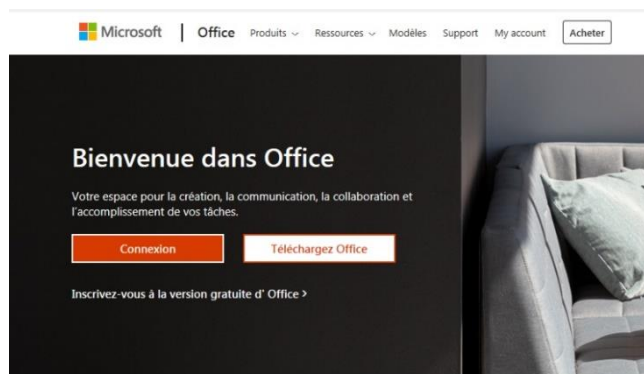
Microsoft | Office Produits Ressources Modèles Support My account Acheter

Bienvenue dans Office

Votre espace pour la création, la communication, la collaboration et l'accomplissement de vos tâches.

Connexion

Téléchargez Office

Inscrivez-vous à la version gratuite d' Office >